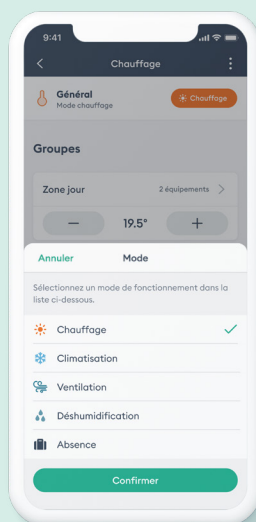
9:41

Chauffage

Général
Mode chauffage

Chauffage

Groupes

Zone jour

2 équipements

−

19.5°

+

Annuler

Mode

Sélectionnez un mode de fonctionnement dans la liste ci-dessous.

Chauffage

Climatisation

Ventilation

Déshumidification

Absence

Confirmer